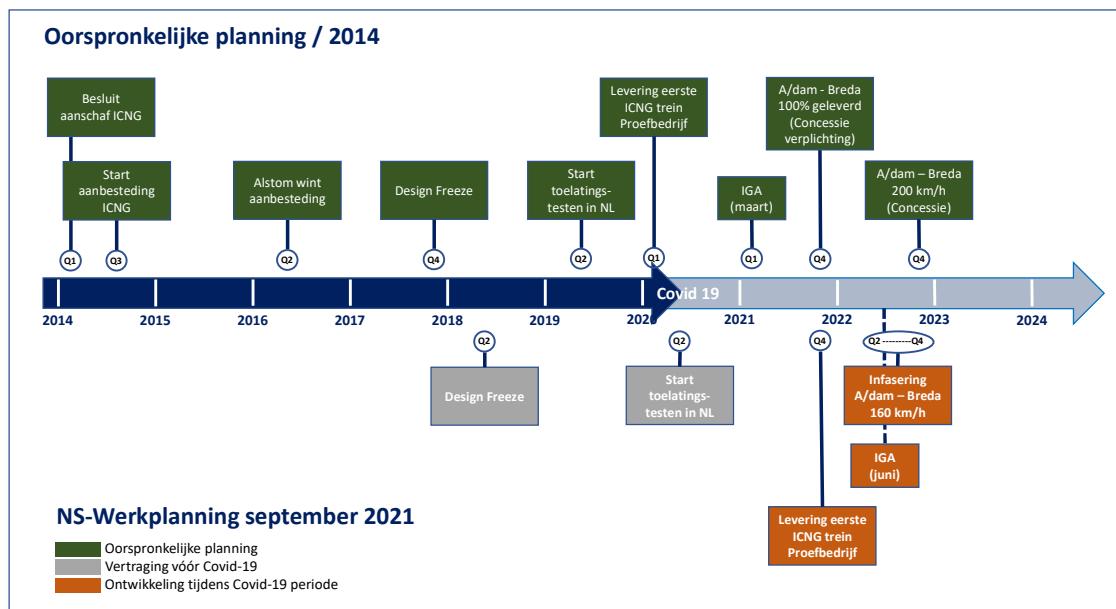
Oorspronkelijke planning / 2014

Besluit aanschaf ICNG

Start aanbesteding ICNG

Alstom wint aanbesteding

Design Freeze

Start toelatings-testen in NL

Levering eerste ICNG trein Proefbedrijf

IGA (maart)

A/dam - Breda 100% geleverd (Concessie verplichting)

A/dam – Breda 200 km/h (Concessie)

Q1 Q3 Q2 Q4 Q2 Q1 Q1 Q4 Q4

Covid 19

2014 2015 2016 2017 2018 2019 2020 2021 2022 2023 2024

Q2 Q2 Q4 Q2 --------Q4

Design Freeze

Start toelatings-testen in NL

Infasering A/dam – Breda 160 km/h

IGA (juni)

Levering eerste ICNG trein Proefbedrijf

NS-Werkplanning september 2021

Oorspronkelijke planning
Vertraging vóór Covid-19
Ontwikkeling tijdens Covid-19 periode